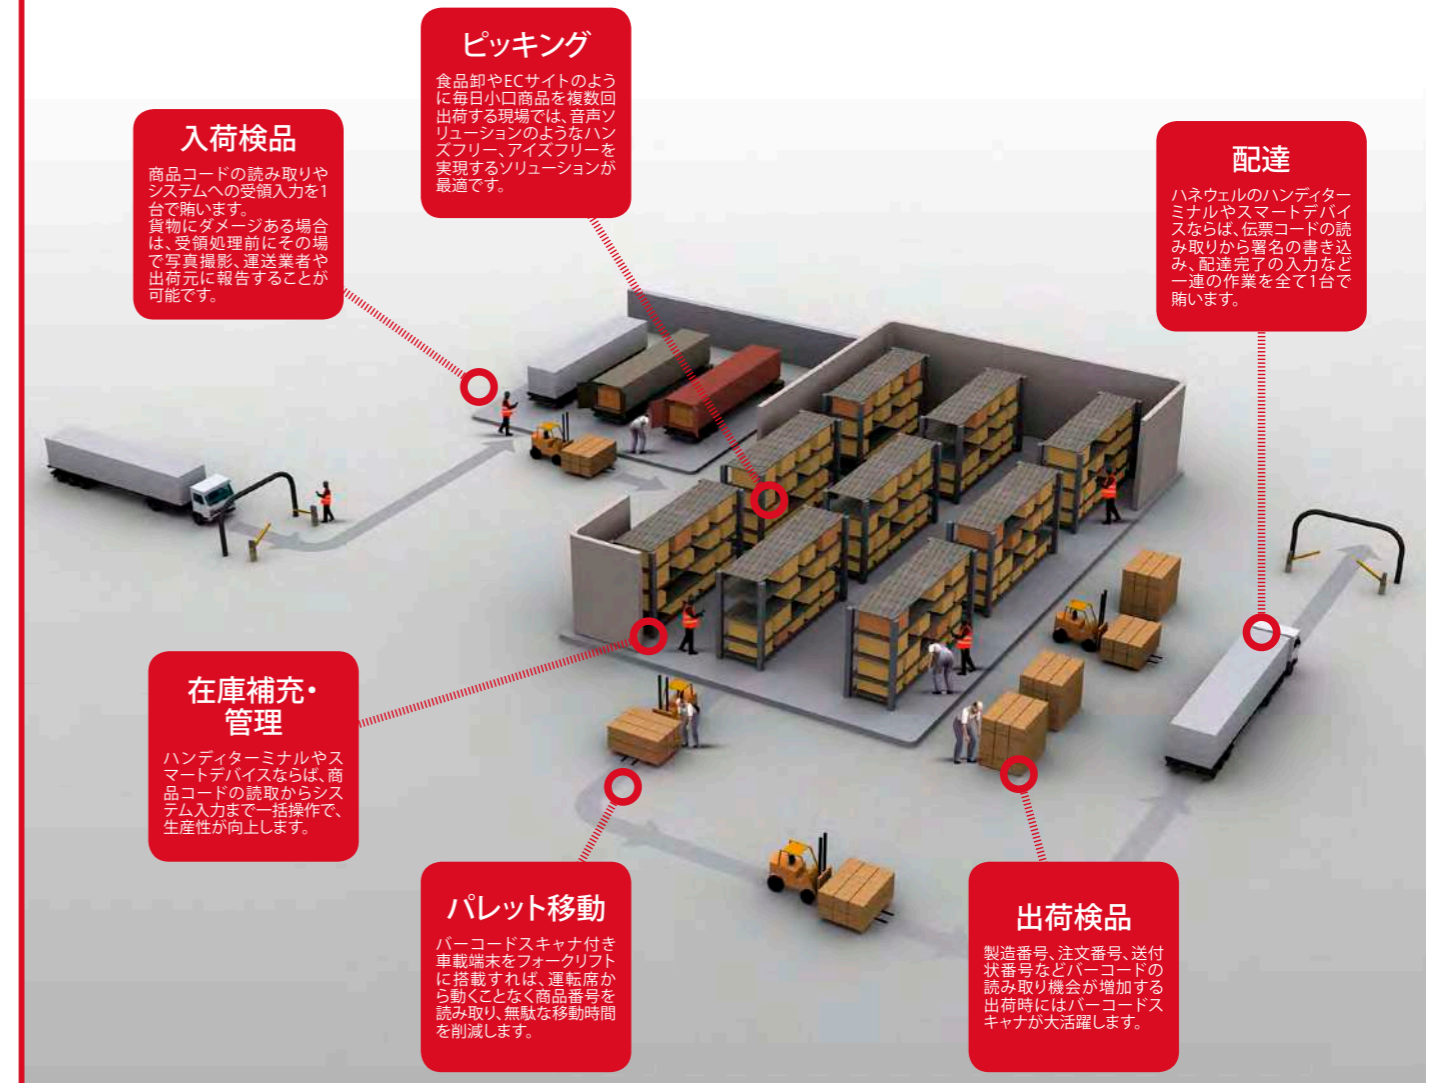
ピッキング

食品卸やECサイトのように毎日小口商品を複数回出荷する現場では、音声ソリューションのようなハンズフリー、アイズフリーを実現するソリューションが最適です。

入荷検品

商品コードの読み取りやシステムへの受領入力を1台で賄います。
貨物にダメージある場合は、受領処理前にその場で写真撮影、運送業者や出荷元に報告することが可能です。

配達

ハネウェルのハンディターミナルやスマートデバイスならば、伝票コードの読み取りから署名の書き込み、配達完了の入力など一連の作業を全て1台で賄います。

在庫補充・管理

ハンディターミナルやスマートデバイスならば、商品コードの読取からシステム入力まで一括操作で、生産性が向上します。

パレット移動

バーコードスキャナ付き車載端末をフォークリフトに搭載すれば、運転席から動くことなく商品番号を読み取り、無駄な移動時間を削減します。

出荷検品

製造番号、注文番号、送付状番号などバーコードの読み取り機会が増加する出荷時にはバーコードスキャナが大活躍します。